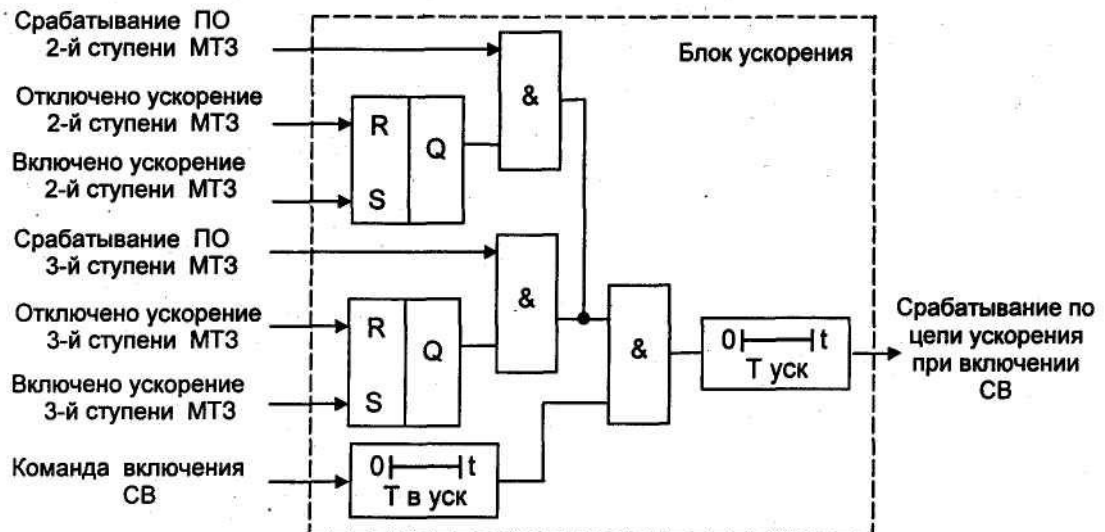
Срабатывание ПО 2-й ступени МТЗ

Отключено ускорение 2-й ступени МТЗ

Включено ускорение 2-й ступени МТЗ

Срабатывание ПО 3-й ступени МТЗ

Отключено ускорение 3-й ступени МТЗ

Включено ускорение 3-й ступени МТЗ

Команда включения СВ

Блок ускорения

&

R

Q

S

&

R

Q

S

&

0 t
Т в уск

0 t
Т уск

Срабатывание по цепи ускорения при включении СВ